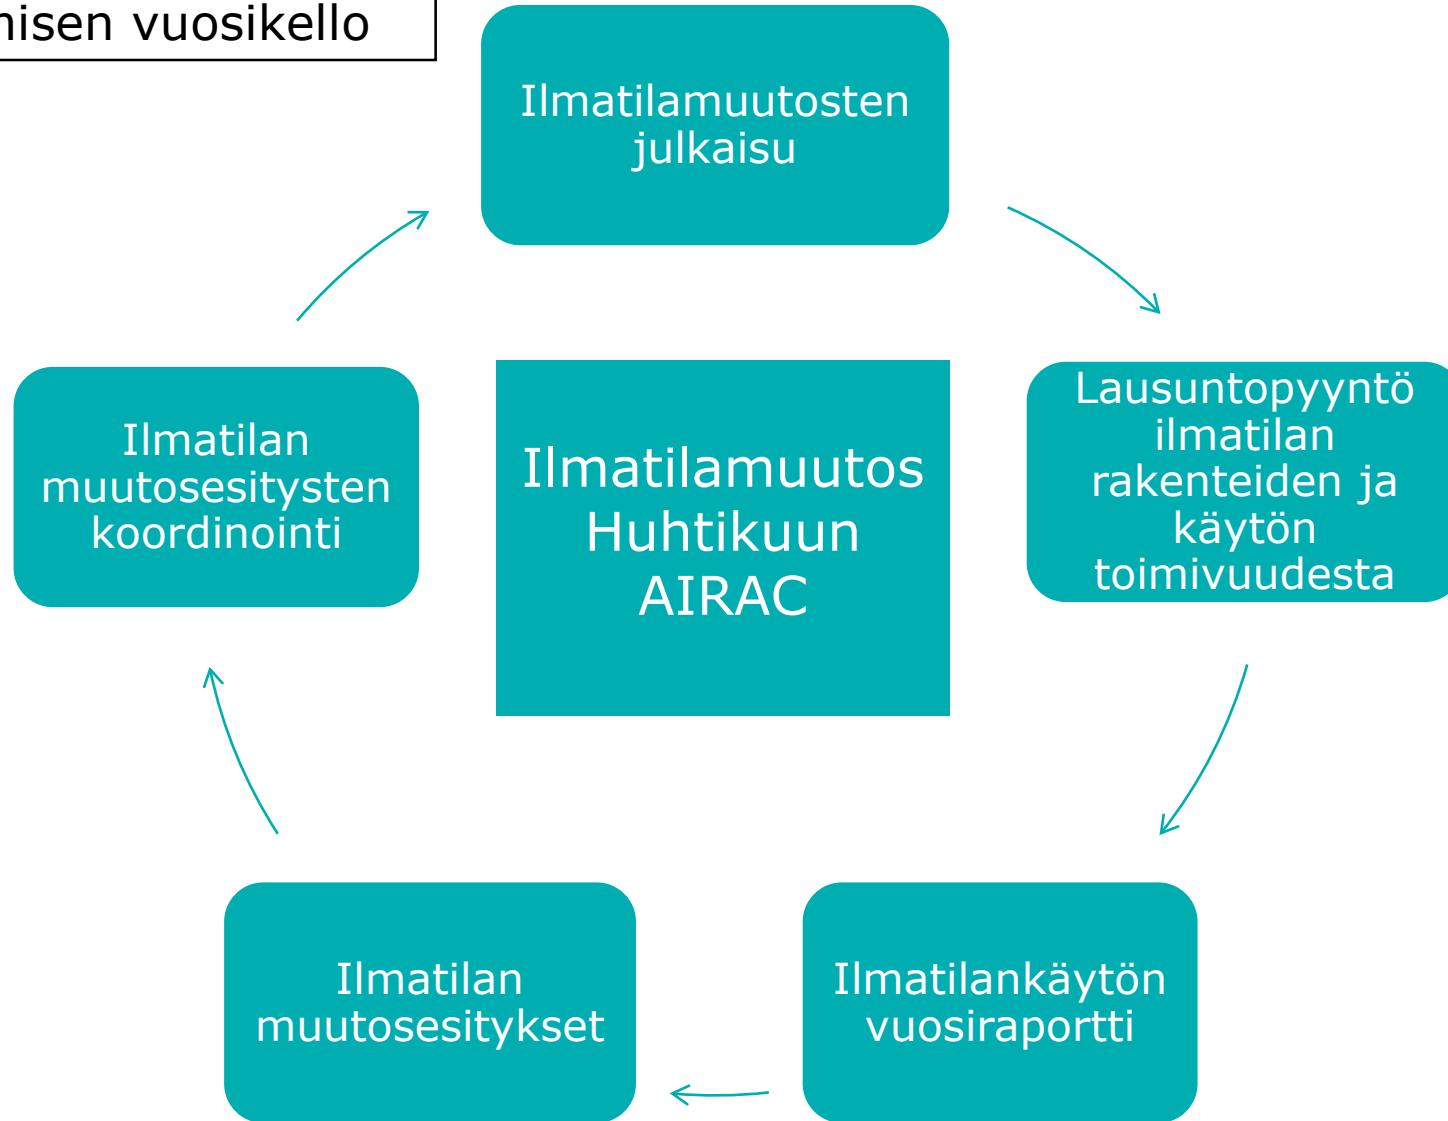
nisen vuosikello

Ilmatilamuutosten julkaisu

Lausuntopyyntö ilmatilan rakenteiden ja käytön toimivuudesta

Ilmatilankäytön vuosiraportti

Ilmatilan muutosesitykset

Ilmatilan muutosesitysten koordinointi

Ilmatilamuutos Huhtikuun AIRAC